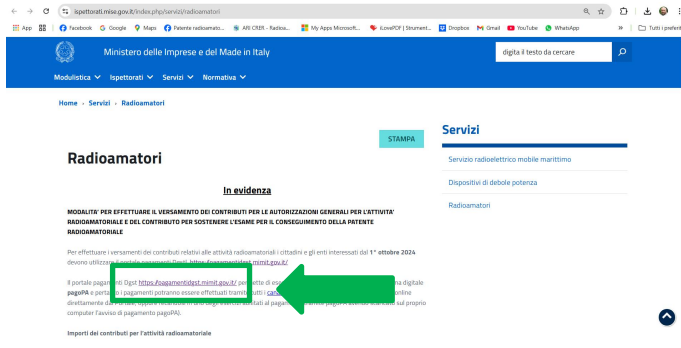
ispettorati.mise.gov.it/index.php/servizi/radioamatori

App Facebook Google Maps Patente radioamato... ARI CRER - Radioa... My Apps Microsoft... iLovePDF | Strument... Dropbox Gmail YouTube WhatsApp » Tutti i preferiti

Ministero delle Imprese e del Made in Italy

digita il testo da cercare

Modulistica Ispettorati Servizi Normativa

Home › Servizi › Radioamatori

STAMPA

Radioamatori

In evidenza

MODALITA' PER EFFETTUARE IL VERSAMENTO DEI CONTRIBUTI PER LE AUTORIZZAZIONI GENERALI PER L'ATTIVITA' RADIOAMATORIALE E DEL CONTRIBUTO PER SOSTENERE L'ESAME PER IL CONSEGUIMENTO DELLA PATENTE RADIOAMATORIALE

Per effettuare i versamenti dei contributi relativi alle attività radioamatoriali i cittadini e gli enti interessati dal 1° ottobre 2024 devono utilizzare il portale pagamenti Digit https://pagamentidgst.mimit.gov.it/

Il portale pagamenti Dgst https://pagamentidgst.mimit.gov.it/ permette di e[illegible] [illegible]na digitale pagoPA e pertanto i pagamenti potranno essere effettuati tramite tutti i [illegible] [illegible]online direttamente dal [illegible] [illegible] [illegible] sul proprio computer l'avviso di pagamento pagoPA).

Importi dei contributi per l'attività radioamatoriale

Servizi

Servizio radioelettrico mobile marittimo

Dispositivi di debole potenza

Radioamatori